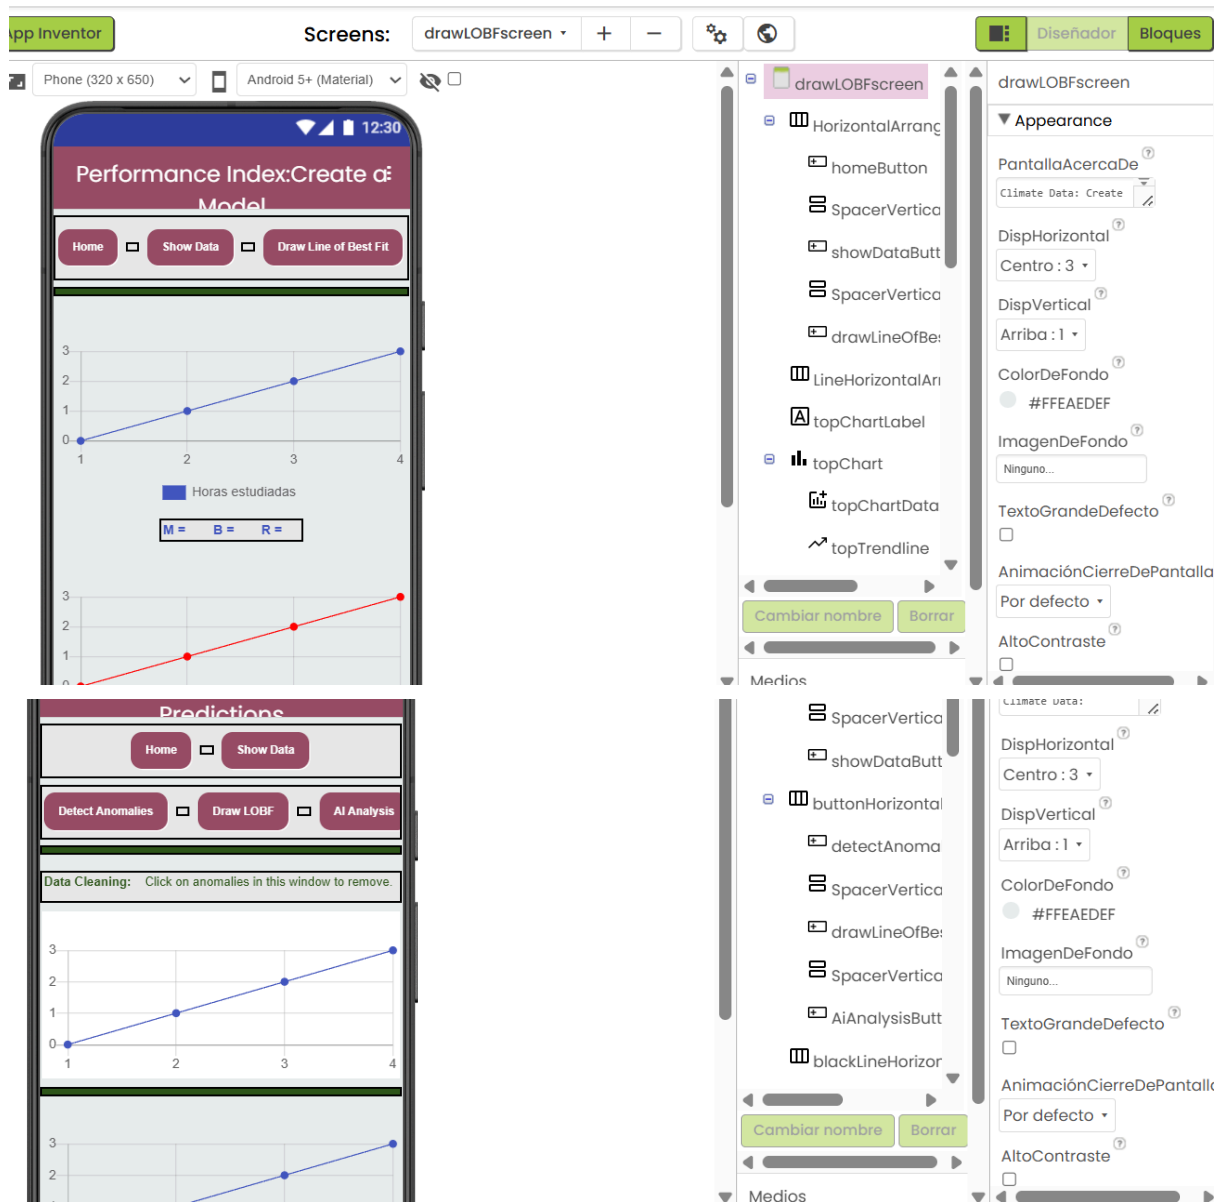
App Inventor
Screens: drawLOBFscreen + −
Diseñador Bloques

Phone (320 x 650) Android 5+ (Material)

12:30
Performance Index:Create a Model

Home Show Data Draw Line of Best Fit

3
2
1
0
1 2 3 4
Horas estudiadas
M = B = R =

3
2
1
0

drawLOBFscreen
HorizontalArrang
homeButton
SpacerVertica
showDataButt
SpacerVertica
drawLineOfBes
LineHorizontalAr
topChartLabel
topChart
topChartData
topTrendline
Cambiar nombre Borrar
Medios

drawLOBFscreen
Appearance
PantallaAcercaDe
Climate Data: Create
DispHorizontal
Centro : 3
DispVertical
Arriba : 1
ColorDeFondo
#FFEAEDEF
ImagenDeFondo
Ninguno...
TextoGrandeDefecto
AnimaciónCierreDePantalla
Por defecto
AltoContraste

Predictions
Home Show Data
Detect Anomalies Draw LOBF AI Analysis
Data Cleaning: Click on anomalies in this window to remove.
3
2
1
0
1 2 3 4
3
2
1

SpacerVertica
showDataButt
buttonHorizontal
detectAnoma
SpacerVertica
drawLineOfBes
SpacerVertica
AiAnalysisButt
blackLineHorizor
Cambiar nombre Borrar
Medios

Climate Data:
DispHorizontal
Centro : 3
DispVertical
Arriba : 1
ColorDeFondo
#FFEAEDEF
ImagenDeFondo
Ninguno...
TextoGrandeDefecto
AnimaciónCierreDePantalla
Por defecto
AltoContraste